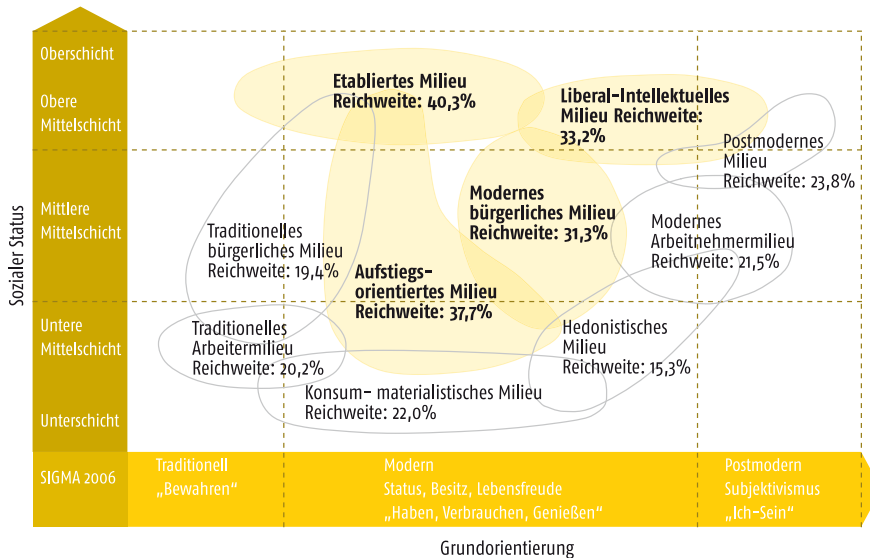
Oberschicht

Obere Mittelschicht

Mittlere Mittelschicht

Untere Mittelschicht

Unterschicht

Sozialer Status

**Etabliertes Milieu Reichweite: 40,3%**

**Liberal-Intellektuelles Milieu Reichweite: 33,2%**

Postmodernes Milieu Reichweite: 23,8%

**Modernes bürgerliches Milieu Reichweite: 31,3%**

Modernes Arbeitnehmermilieu Reichweite: 21,5%

Traditionelles bürgerliches Milieu Reichweite: 19,4%

**Aufstiegs-orientiertes Milieu Reichweite: 37,7%**

Traditionelles Arbeitermilieu Reichweite: 20,2%

Hedonistisches Milieu Reichweite: 15,3%

Konsum- materialistisches Milieu Reichweite: 22,0%

SIGMA 2006

Traditionell „Bewahren“

Modern Status, Besitz, Lebensfreude „Haben, Verbrauchen, Genießen“

Postmodern Subjektivismus „Ich-Sein“

Grundorientierung